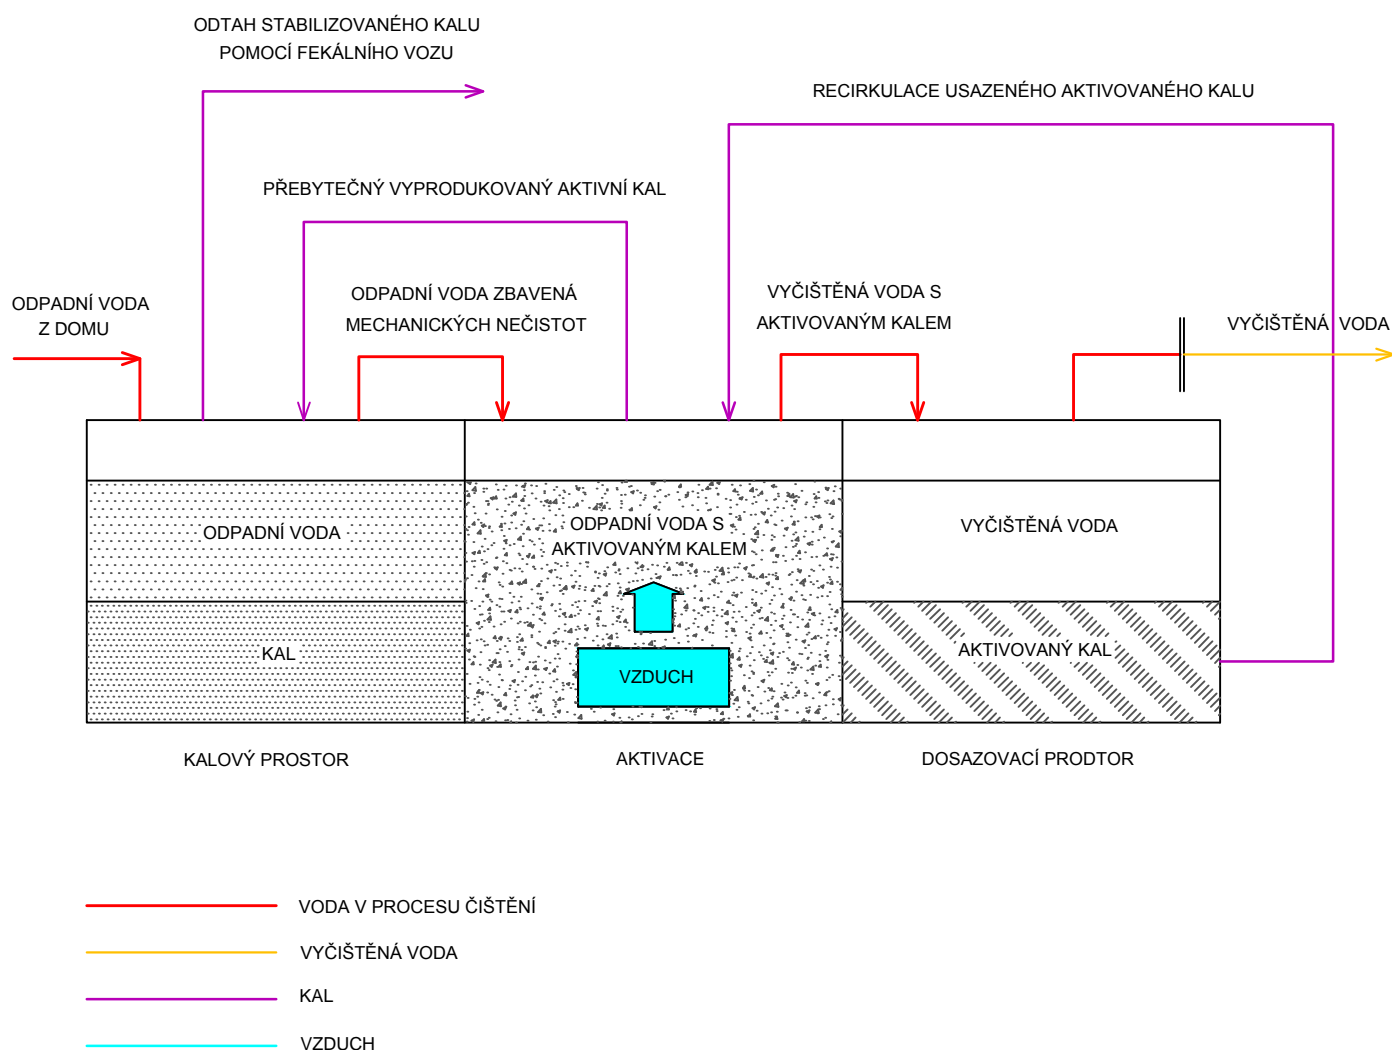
ODTAH STABILIZOVANÉHO KALU
POMOCÍ FEKÁLNÍHO VOZU

RECIRKULACE USAZENÉHO AKTIVOVANÉHO KALU

PŘEBYTEČNÝ VYPRODUKOVANÝ AKTIVNÍ KAL

ODPADNÍ VODA
Z DOMU

ODPADNÍ VODA ZBAVENÁ
MECHANICKÝCH NEČISTOT

VYČIŠTĚNÁ VODA S
AKTIVOVANÝM KALEM

VYČIŠTĚNÁ VODA

ODPADNÍ VODA

KAL

ODPADNÍ VODA S
AKTIVOVANÝM KALEM

VZDUCH

VYČIŠTĚNÁ VODA

AKTIVOVANÝ KAL

KALOVÝ PROSTOR

AKTIVACE

DOSAZOVACÍ PRODTOR

VODA V PROCESU ČIŠTĚNÍ

VYČIŠTĚNÁ VODA

KAL

VZDUCH